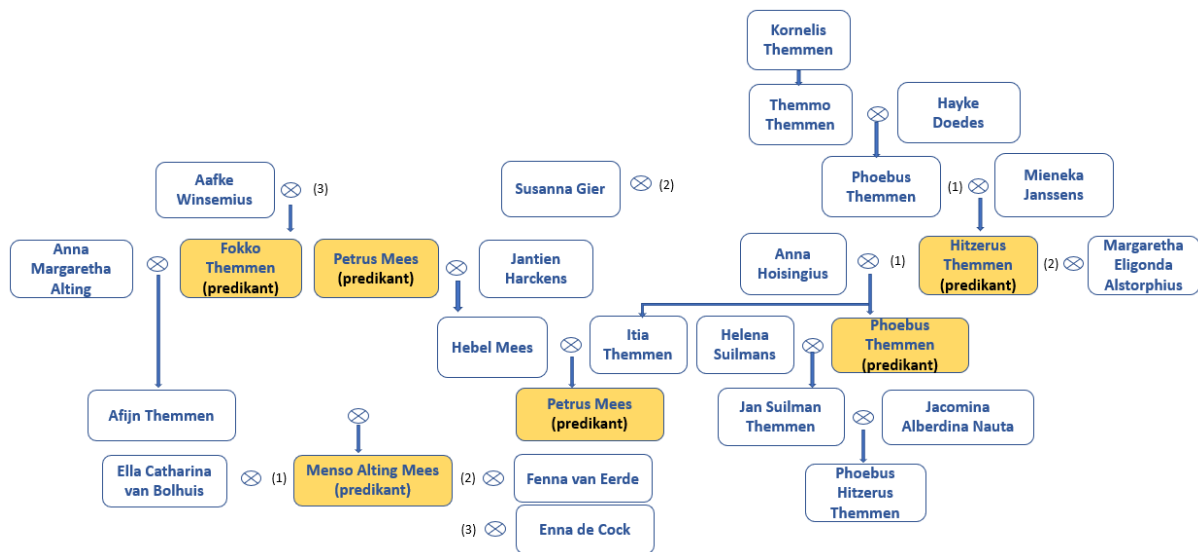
Kornelis Themmen

Themmo Themmen
Hayke Doedes

Aafke Winsemius (3)
Susanna Gier (2)
Phoebus Themmen (1)
Mieneka Janssens

Anna Margaretha Alting
Fokko Themmen (predikant)
Petrus Mees (predikant)
Jantien Harckens
Anna Hoisingius (1)
Hitzerus Themmen (predikant) (2)
Margaretha Eligonda Alstorphius

Hebel Mees
Itia Themmen
Helena Suilmans
Phoebus Themmen (predikant)

Afijn Themmen
Petrus Mees (predikant)
Jan Suilman Themmen
Jacomina Alberdina Nauta

Ella Catharina van Bolhuis (1)
Menso Alting Mees (predikant)
(2) Fenna van Eerde
Phoebus Hitzerus Themmen

(3) Enna de Cock